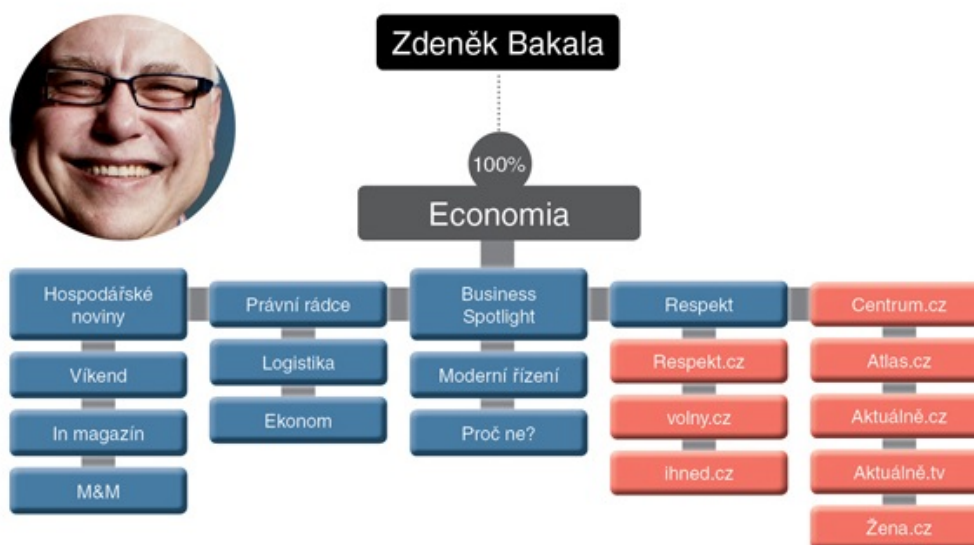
Zdeněk Bakala

100%

Economia

Hospodářské noviny

Víkend

In magazín

M&M

Právní rádce

Logistika

Ekonom

Business Spotlight

Moderní řízení

Proč ne?

Respekt

Respekt.cz

volny.cz

ihned.cz

Centrum.cz

Atlas.cz

Aktuálně.cz

Aktuálně.tv

Žena.cz